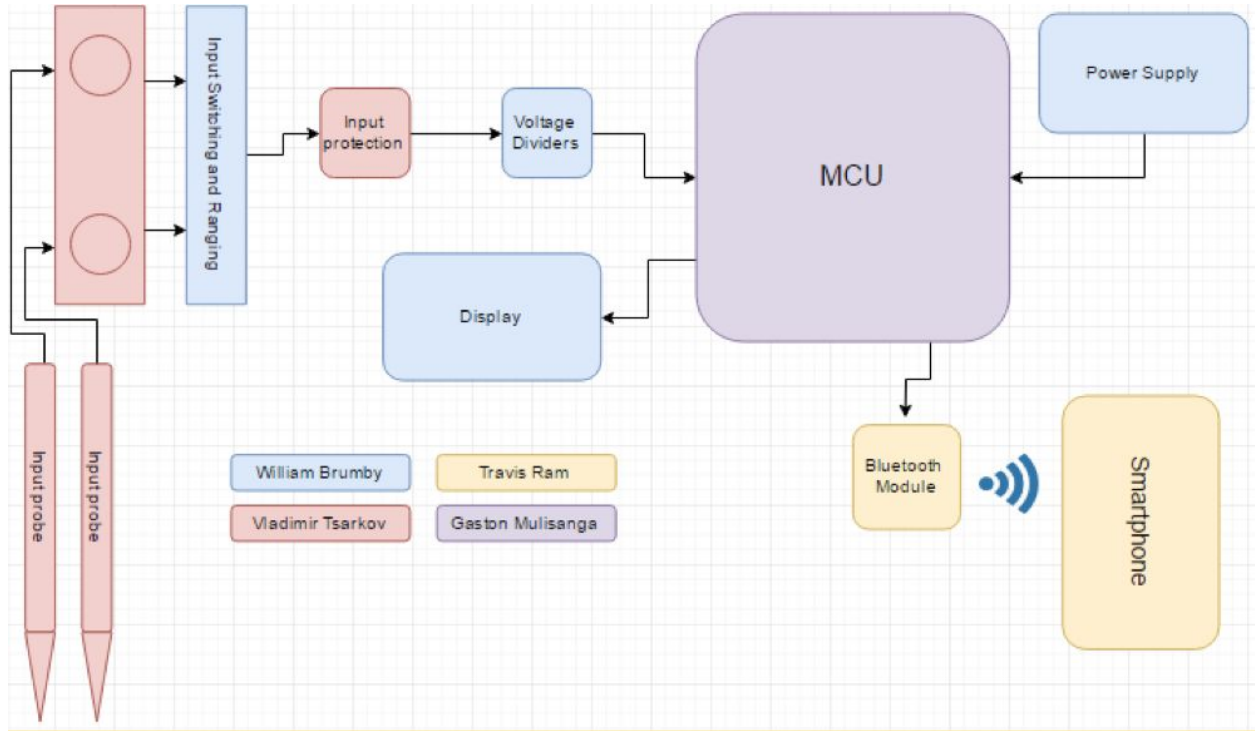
Input Switching and Ranging

Input protection

Voltage Dividers

MCU

Power Supply

Display

Bluetooth Module

Smartphone

Input probe

Input probe

William Brumby

Travis Ram

Vladimir Tsarkov

Gaston Mulisanga